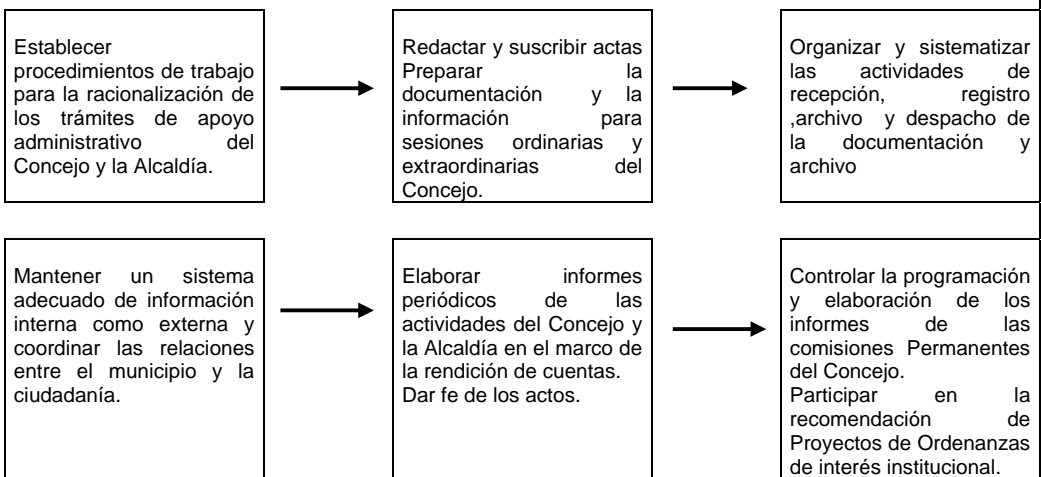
Establecer procedimientos de trabajo para la racionalización de los trámites de apoyo administrativo del Concejo y la Alcaldía.

Redactar y suscribir actas Preparar la documentación y la información para sesiones ordinarias y extraordinarias del Concejo.

Organizar y sistematizar las actividades de recepción, registro ,archivo y despacho de la documentación y archivo

Mantener un sistema adecuado de información interna como externa y coordinar las relaciones entre el municipio y la ciudadanía.

Elaborar informes periódicos de las actividades del Concejo y la Alcaldía en el marco de la rendición de cuentas. Dar fe de los actos.

Controlar la programación y elaboración de los informes de las comisiones Permanentes del Concejo.
Participar en la recomendación de Proyectos de Ordenanzas de interés institucional.